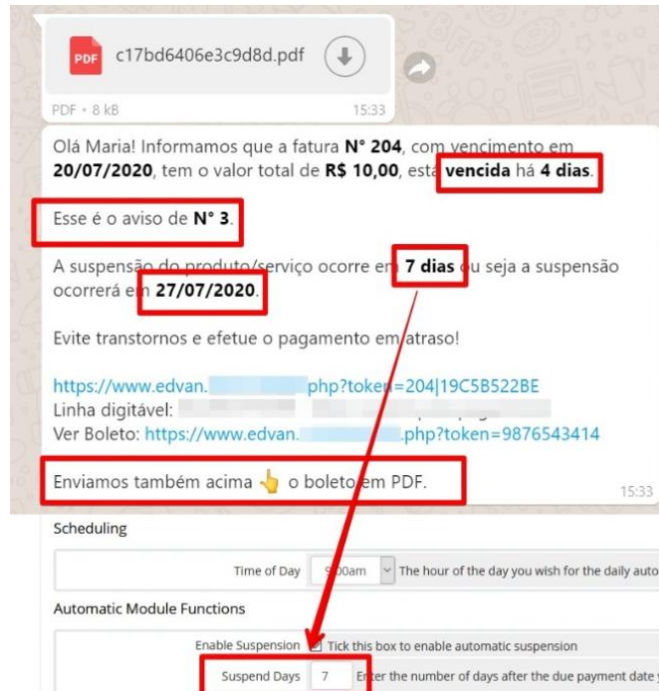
PDF c17bd6406e3c9d8d.pdf

PDF • 8 kB 15:33

Olá Maria! Informamos que a fatura **N° 204**, com vencimento em **20/07/2020**, tem o valor total de **R$ 10,00**, está **vencida** há **4 dias**.

Esse é o aviso de **N° 3**.

A suspensão do produto/serviço ocorre em **7 dias** ou seja a suspensão ocorrerá em **27/07/2020**.

Evite transtornos e efetue o pagamento em atraso!

https://www.edvan.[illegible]php?token=204|19C5B522BE
Linha digitável: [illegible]
Ver Boleto: https://www.edvan.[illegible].php?token=9876543414

Enviamos também acima 👆 o boleto em PDF.

15:33

Scheduling

Time of Day 9:00am The hour of the day you wish for the daily auto

Automatic Module Functions

Enable Suspension Tick this box to enable automatic suspension

Suspend Days 7 Enter the number of days after the due payment date